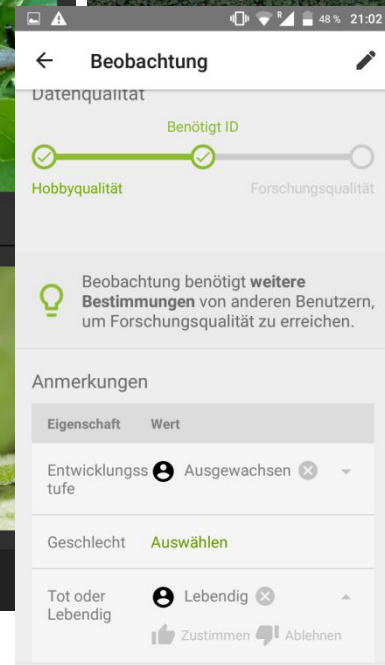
48 % 21:02

Beobachtung

Datenqualität

Benötigt ID

Hobbyqualität

Forschungsqualität

Beobachtung benötigt **weitere Bestimmungen** von anderen Benutzern, um Forschungsqualität zu erreichen.

Anmerkungen

| Eigenschaft | Wert |
|---|---|
| Entwicklungsstufe | Ausgewachsen |
| Geschlecht | Auswählen |
| Tot oder Lebendig | Lebendig |

Zustimmen Ablehnen